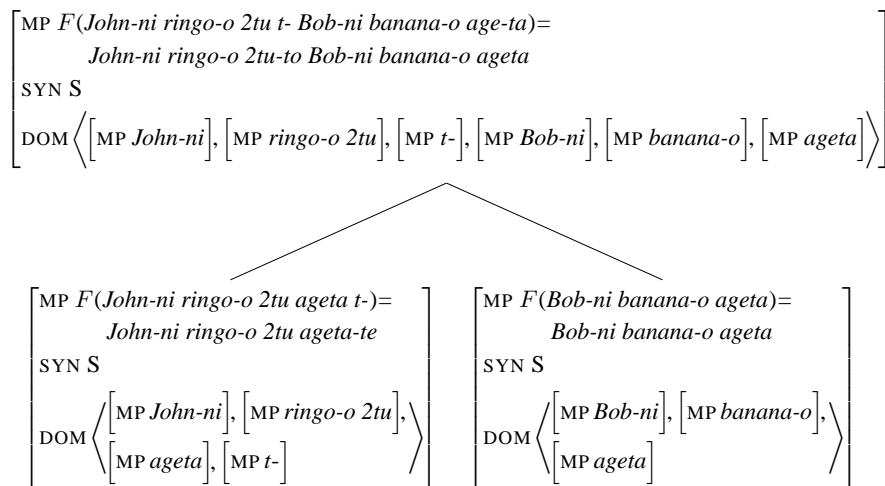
MP $F$(*John-ni ringo-o 2tu t- Bob-ni banana-o age-ta*)=
*John-ni ringo-o 2tu-to Bob-ni banana-o ageta*
SYN S
DOM $\langle$[MP *John-ni*], [MP *ringo-o 2tu*], [MP *t-*], [MP *Bob-ni*], [MP *banana-o*], [MP *ageta*]$\rangle$

MP $F$(*John-ni ringo-o 2tu ageta t-*)=
*John-ni ringo-o 2tu ageta-te*
SYN S
DOM $\langle$[MP *John-ni*], [MP *ringo-o 2tu*], [MP *ageta*], [MP *t-*]$\rangle$

MP $F$(*Bob-ni banana-o ageta*)=
*Bob-ni banana-o ageta*
SYN S
DOM $\langle$[MP *Bob-ni*], [MP *banana-o*], [MP *ageta*]$\rangle$